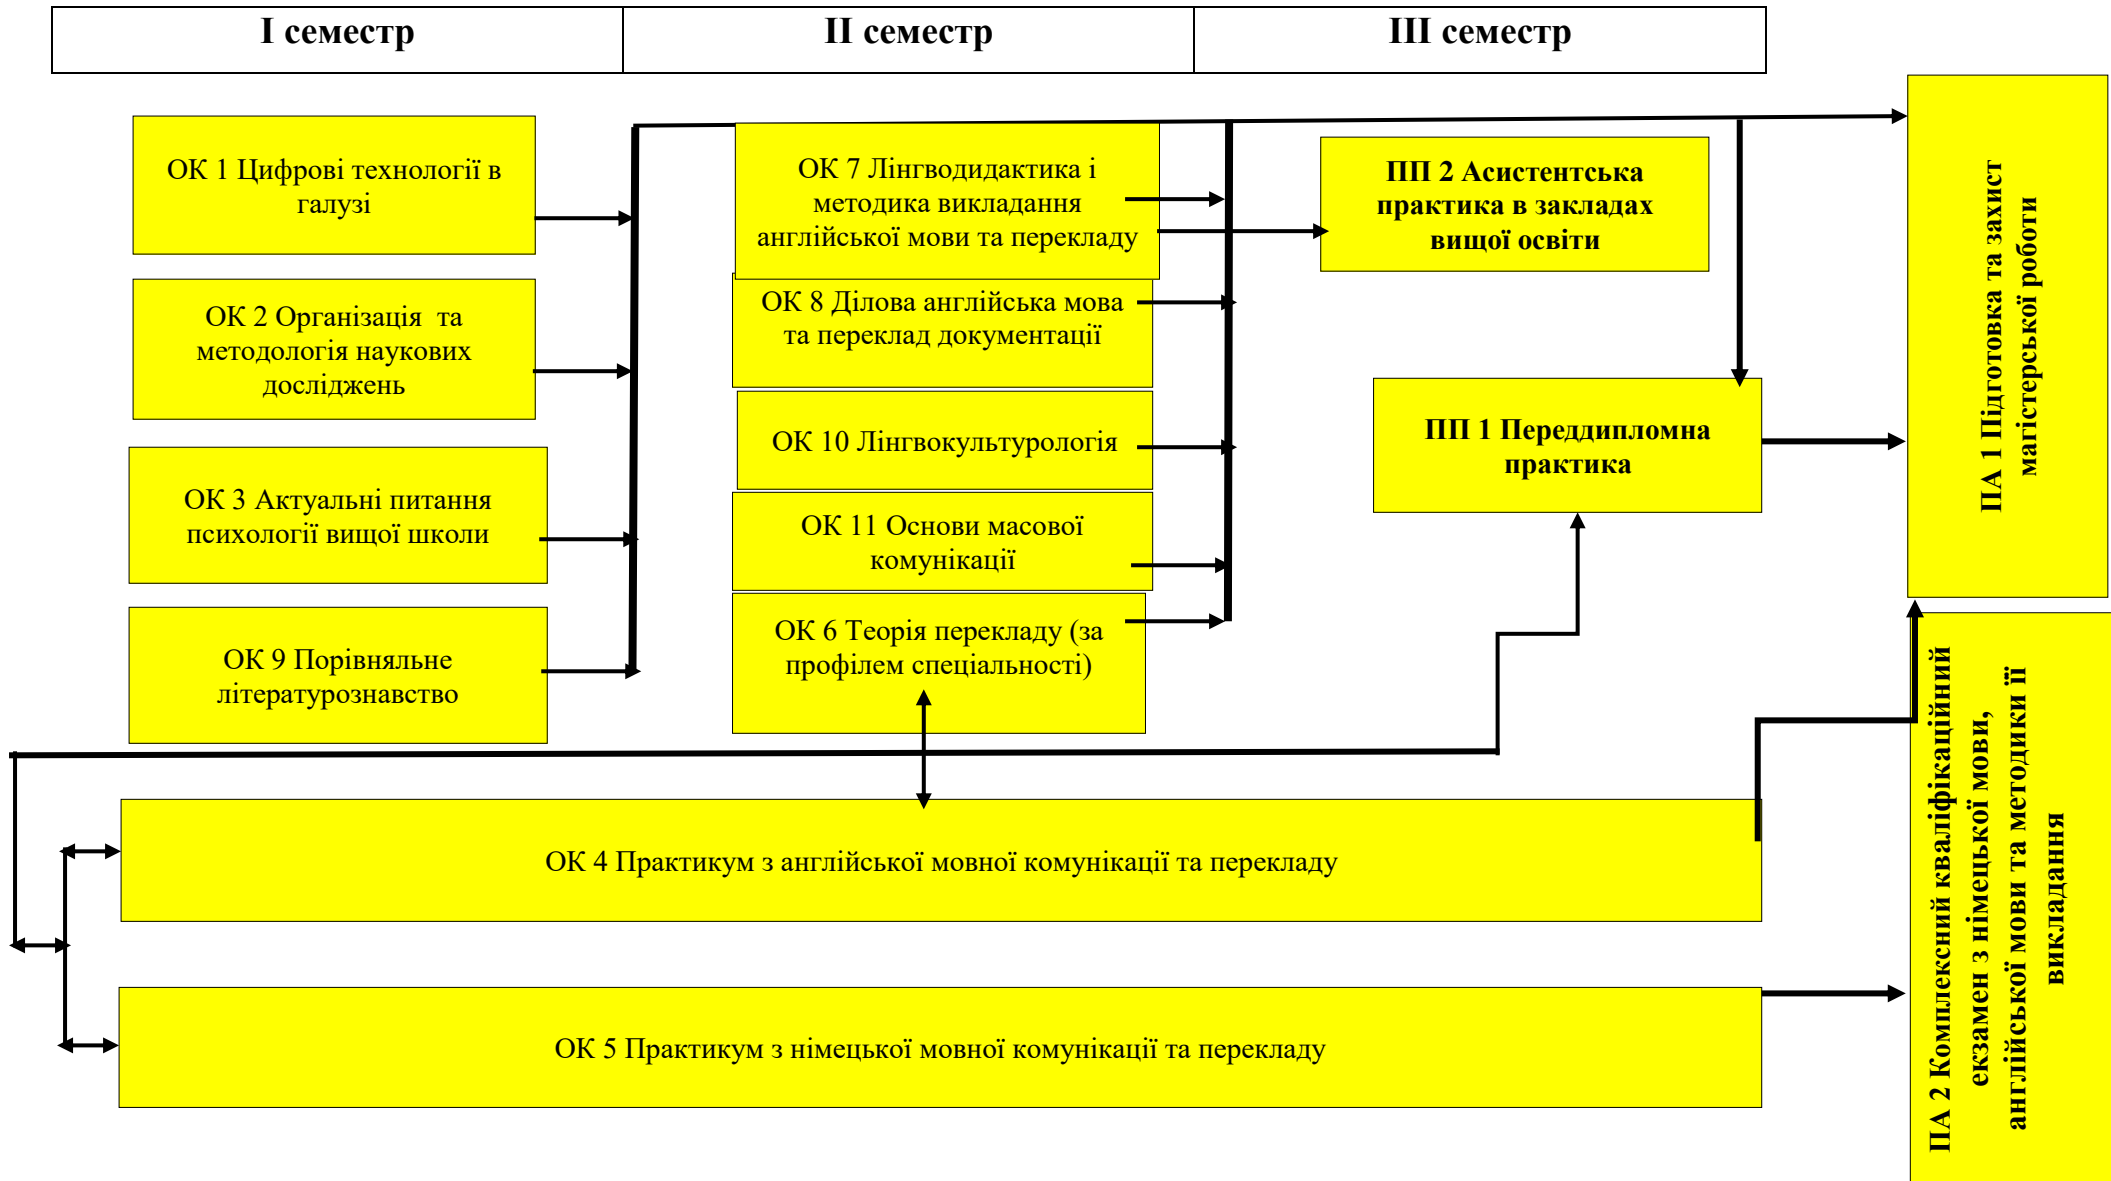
| І семестр | ІІ семестр | ІІІ семестр |
|---|---|---|

ОК 1 Цифрові технології в галузі

ОК 2 Організація та методологія наукових досліджень

ОК 3 Актуальні питання психології вищої школи

ОК 9 Порівняльне літературознавство

ОК 7 Лінгводидактика і методика викладання англійської мови та перекладу

ОК 8 Ділова англійська мова та переклад документації

ОК 10 Лінгвокультурологія

ОК 11 Основи масової комунікації

ОК 6 Теорія перекладу (за профілем спеціальності)

ПП 2 Асистентська практика в закладах вищої освіти

ПП 1 Переддипломна практика

ПА 1 Підготовка та захист магістерської роботи

ОК 4 Практикум з англійської мовної комунікації та перекладу

ОК 5 Практикум з німецької мовної комунікації та перекладу

ПА 2 Комплексний кваліфікаційний екзамен з німецької мови, англійської мови та методики її викладання